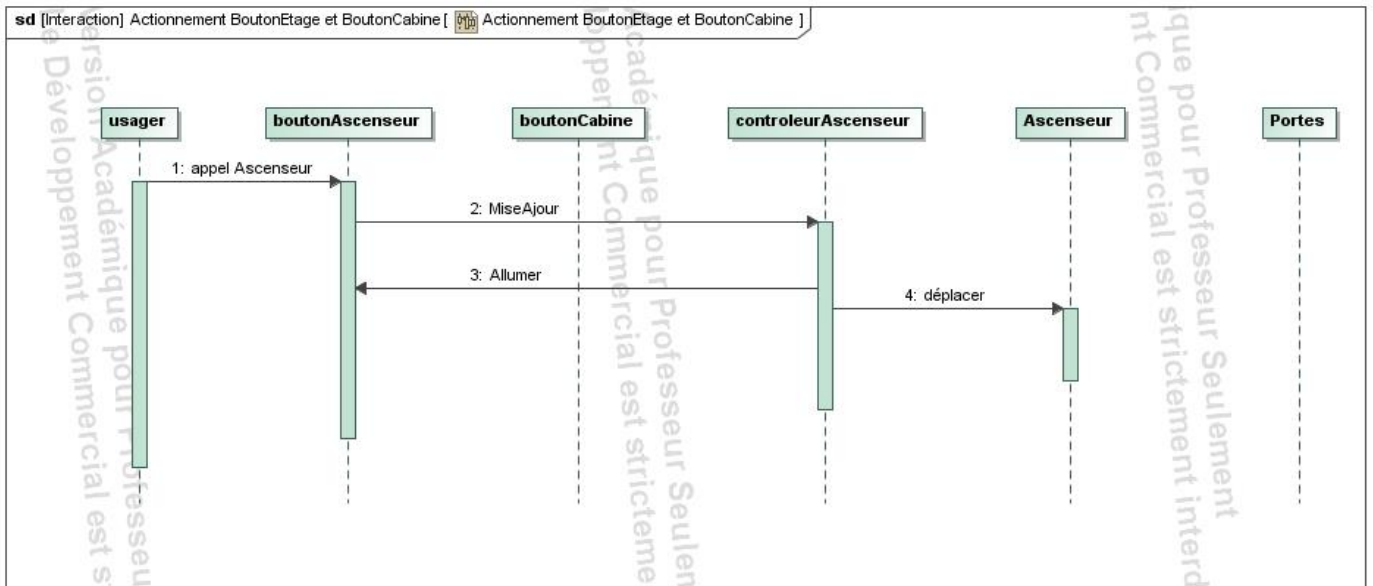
sd [Interaction] Actionnement BoutonEtage et BoutonCabine [ Actionnement BoutonEtage et BoutonCabine ]

usager

boutonAscenseur

boutonCabine

controleurAscenseur

Ascenseur

Portes

1: appel Ascenseur

2: MiseAjour

3: Allumer

4: déplacer

Version Académique pour Professeur Seulement
Le Développement Commercial est strictement interdit

Version Académique pour Professeur Seulement
Le Développement Commercial est strictement interdit

Version Académique pour Professeur Seulement
Le Développement Commercial est strictement interdit